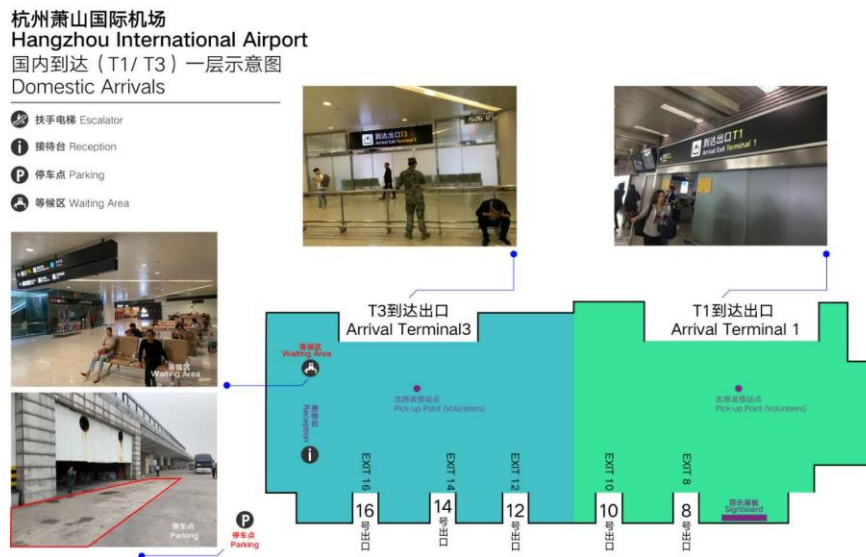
杭州萧山国际机场
Hangzhou International Airport
国内到达（T1/ T3）一层示意图
Domestic Arrivals

扶手电梯 Escalator
接待台 Reception
停车点 Parking
等候区 Waiting Area

到达出口T3
Arrival Exit Terminal 3

到达出口T1
Arrival Exit Terminal 1

等候区
Waiting Area

停车点
Parking

T3到达出口
Arrival Terminal3

T1到达出口
Arrival Terminal 1

等候区
Waiting Area

接待台
Reception

志愿者接站点
Pick-up Point (Volunteers)

志愿者接站点
Pick-up Point (Volunteers)

EXIT 16
16
号出口

EXIT 14
14
号出口

EXIT 12
12
号出口

EXIT 10
10
号出口

EXIT 8
8
号出口

导示展板
Signboard

停车点
Parking